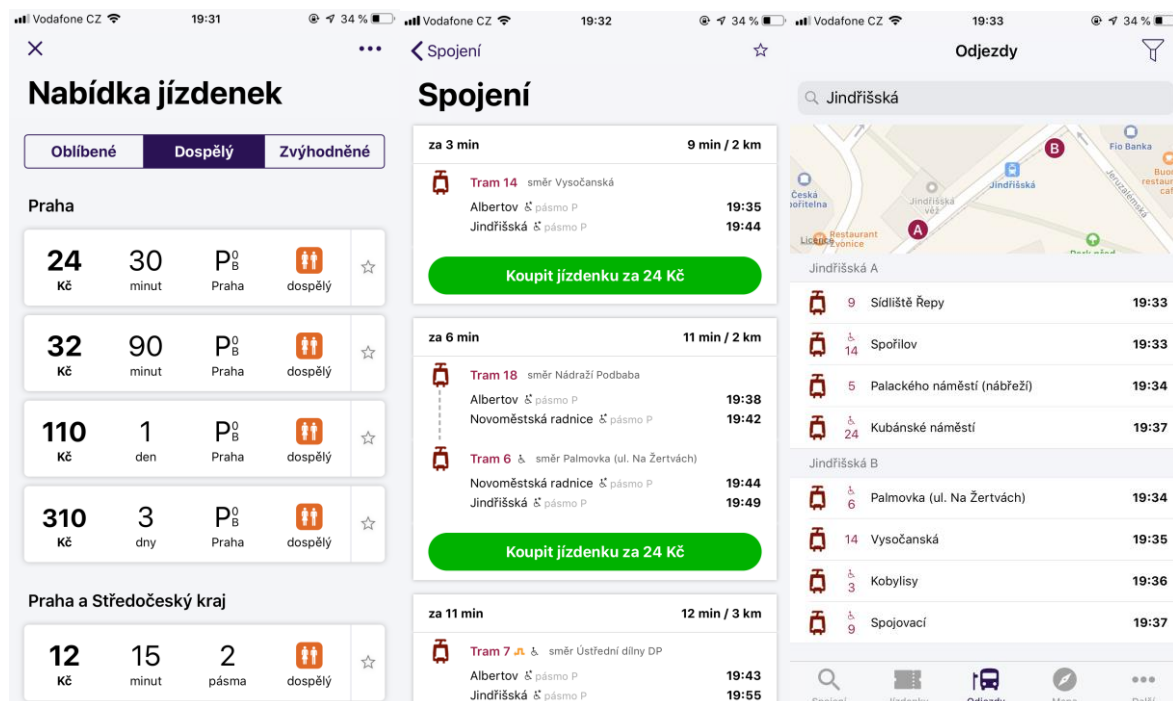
Vodafone CZ 19:31 34 %

×

Nabídka jízdenek

Oblíbené | Dospělý | Zvýhodněné

Praha

24 Kč | 30 minut | $P^0_B$ Praha | dospělý

32 Kč | 90 minut | $P^0_B$ Praha | dospělý

110 Kč | 1 den | $P^0_B$ Praha | dospělý

310 Kč | 3 dny | $P^0_B$ Praha | dospělý

Praha a Středočeský kraj

12 Kč | 15 minut | 2 pásma | dospělý

Vodafone CZ 19:32 34 %

Spojení

Spojení

za 3 min 9 min / 2 km

Tram 14 směr Vysočanská

Albertov pásmo P 19:35

Jindřišská pásmo P 19:44

Koupit jízdenku za 24 Kč

za 6 min 11 min / 2 km

Tram 18 směr Nádraží Podbaba

Albertov pásmo P 19:38

Novoměstská radnice pásmo P 19:42

Tram 6 směr Palmovka (ul. Na Žertvách)

Novoměstská radnice pásmo P 19:44

Jindřišská pásmo P 19:49

Koupit jízdenku za 24 Kč

za 11 min 12 min / 3 km

Tram 7 směr Ústřední dílny DP

Albertov pásmo P 19:43

Jindřišská pásmo P 19:55

Vodafone CZ 19:33 34 %

Odjezdy

Jindřišská

Fio Banka
Česká spořitelna
Jindřišská
Jindřišská věž
Restaurant
Jeruzalémská
Lucerna
A
B

Jindřišská A

9 Sídliště Řepy 19:33

14 Spořilov 19:33

5 Palackého náměstí (nábřeží) 19:34

24 Kubánské náměstí 19:37

Jindřišská B

6 Palmovka (ul. Na Žertvách) 19:34

14 Vysočanská 19:35

3 Kobylisy 19:36

9 Spojovací 19:37

Spojení Jízdenky Odjezdy Mapa Další